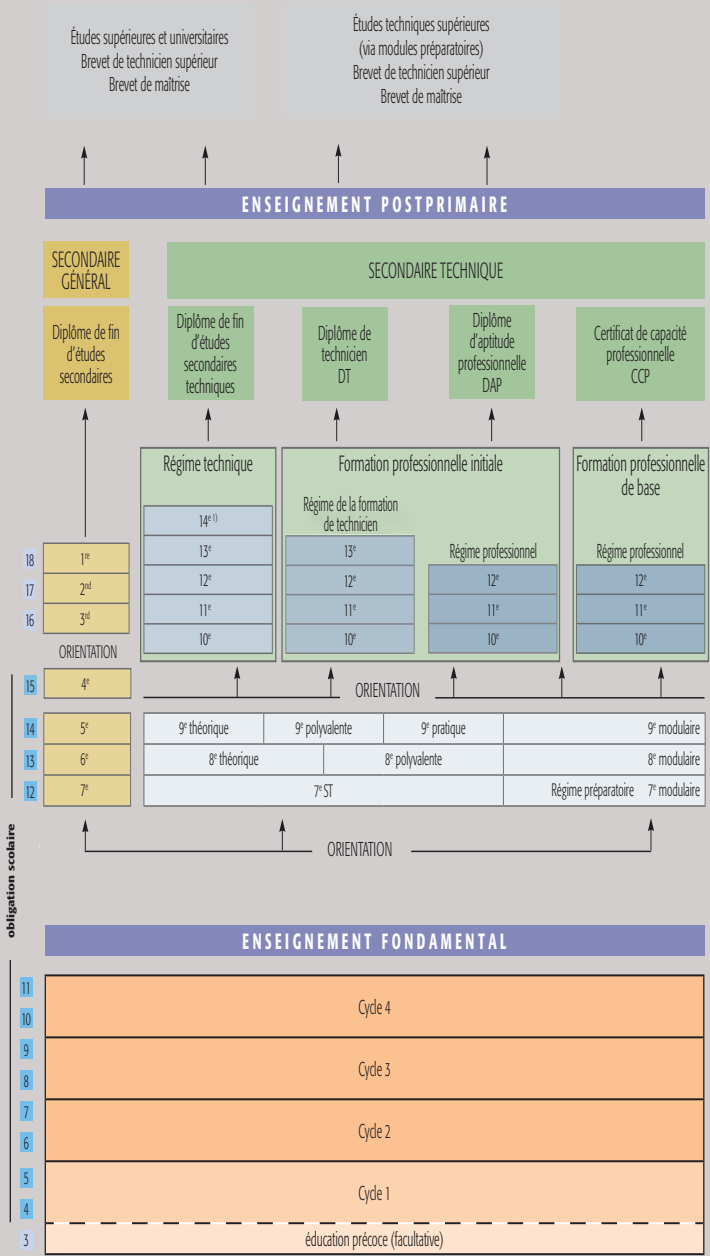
Études supérieures et universitaires
Brevet de technicien supérieur
Brevet de maîtrise

Études techniques supérieures
(via modules préparatoires)
Brevet de technicien supérieur
Brevet de maîtrise

ENSEIGNEMENT POSTPRIMAIRE

SECONDAIRE GÉNÉRAL

SECONDAIRE TECHNIQUE

Diplôme de fin d'études secondaires

Diplôme de fin d'études secondaires techniques

Diplôme de technicien DT

Diplôme d'aptitude professionnelle DAP

Certificat de capacité professionnelle CCP

Régime technique

Formation professionnelle initiale

Formation professionnelle de base

Régime de la formation de technicien

Régime professionnel

Régime professionnel

$14^{e\ 1)}$
$13^{e}$
$12^{e}$
$11^{e}$
$10^{e}$

$13^{e}$
$12^{e}$
$11^{e}$
$10^{e}$

$12^{e}$
$11^{e}$
$10^{e}$

$12^{e}$
$11^{e}$
$10^{e}$

18 $1^{re}$
17 $2^{nd}$
16 $3^{rd}$

ORIENTATION

15 $4^{e}$

ORIENTATION

14 $5^{e}$
13 $6^{e}$
12 $7^{e}$

$9^{e}$ théorique | $9^{e}$ polyvalente | $9^{e}$ pratique | $9^{e}$ modulaire
$8^{e}$ théorique | $8^{e}$ polyvalente | $8^{e}$ modulaire
$7^{e}$ ST | Régime préparatoire $7^{e}$ modulaire

ORIENTATION

obligation scolaire

ENSEIGNEMENT FONDAMENTAL

11
10
Cycle 4
9
8
Cycle 3
7
6
Cycle 2
5
4
Cycle 1
3
éducation précoce (facultative)